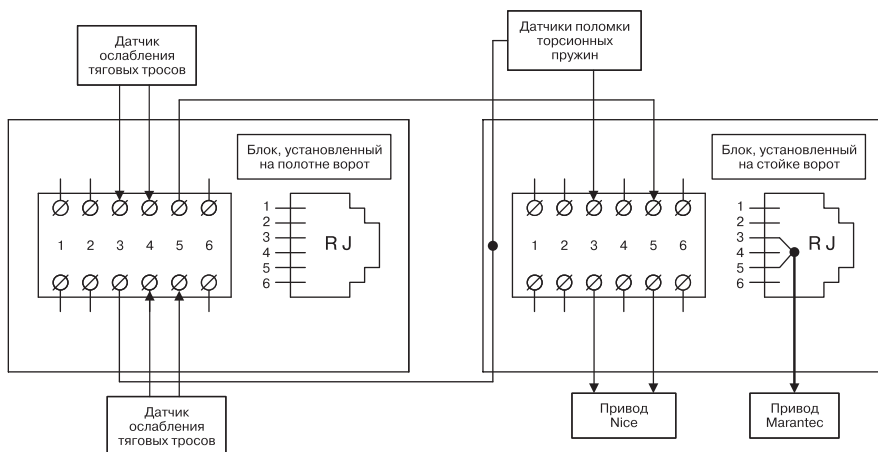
Датчик ослабления тяговых тросов

Датчики поломки торсионных пружин

Блок, установленный на полотне ворот

1 2 3 4 5 6

1
2
3
4
5
6
RJ

Блок, установленный на стойке ворот

1 2 3 4 5 6

1
2
3
4
5
6
RJ

Датчик ослабления тяговых тросов

Привод Nice

Привод Marantec